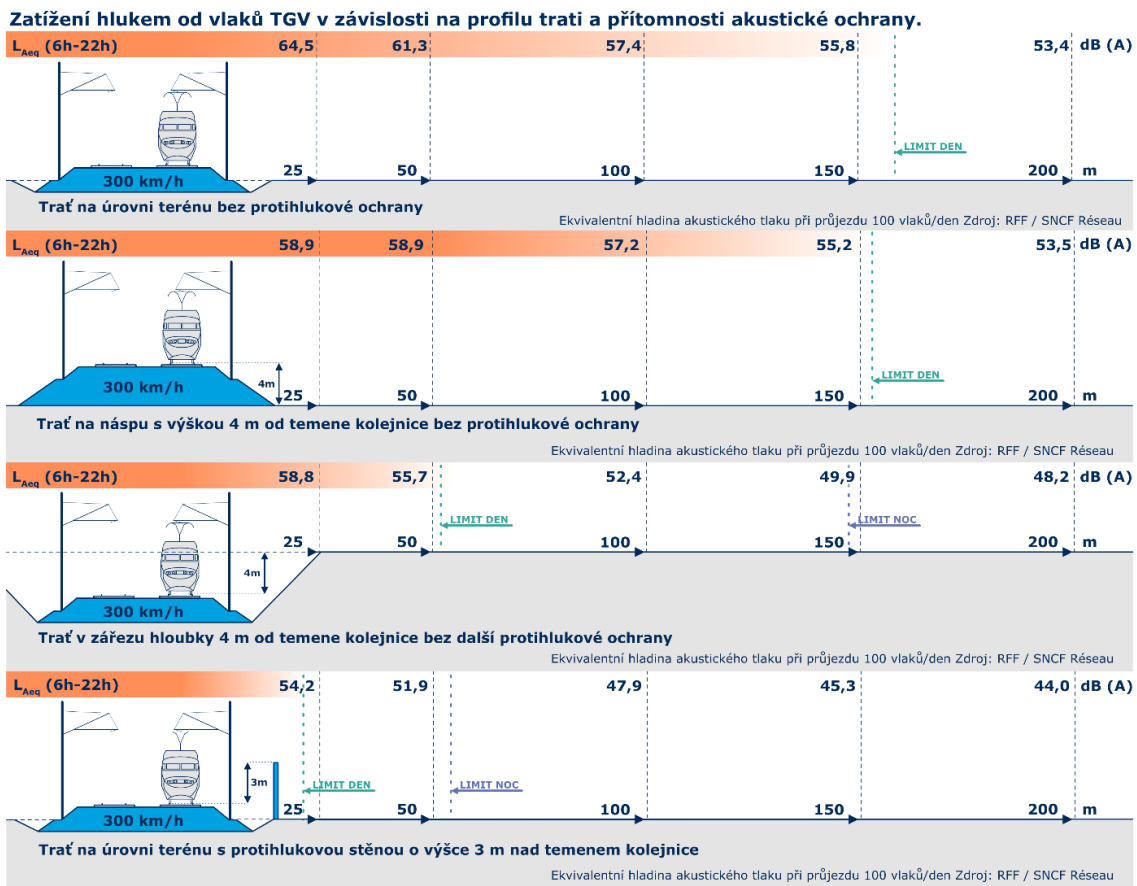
Zatížení hlukem od vlaků TGV v závislosti na profilu trati a přítomnosti akustické ochrany.

$L_{Aeq}$ (6h-22h) 64,5 61,3 57,4 55,8 53,4 dB (A)

LIMIT DEN

300 km/h 25 50 100 150 200 m

Trať na úrovni terénu bez protihlukové ochrany

Ekvivalentní hladina akustického tlaku při průjezdu 100 vlaků/den Zdroj: RFF / SNCF Réseau

$L_{Aeq}$ (6h-22h) 58,9 58,9 57,2 55,2 53,5 dB (A)

4m

LIMIT DEN

300 km/h 25 50 100 150 200 m

Trať na náspu s výškou 4 m od temene kolejnice bez protihlukové ochrany

Ekvivalentní hladina akustického tlaku při průjezdu 100 vlaků/den Zdroj: RFF / SNCF Réseau

$L_{Aeq}$ (6h-22h) 58,8 55,7 52,4 49,9 48,2 dB (A)

LIMIT DEN LIMIT NOC

25 50 100 150 200 m

4m

300 km/h

Trať v zářezu hloubky 4 m od temene kolejnice bez další protihlukové ochrany

Ekvivalentní hladina akustického tlaku při průjezdu 100 vlaků/den Zdroj: RFF / SNCF Réseau

$L_{Aeq}$ (6h-22h) 54,2 51,9 47,9 45,3 44,0 dB (A)

3m

LIMIT DEN LIMIT NOC

300 km/h 25 50 100 150 200 m

Trať na úrovni terénu s protihlukovou stěnou o výšce 3 m nad temenem kolejnice

Ekvivalentní hladina akustického tlaku při průjezdu 100 vlaků/den Zdroj: RFF / SNCF Réseau